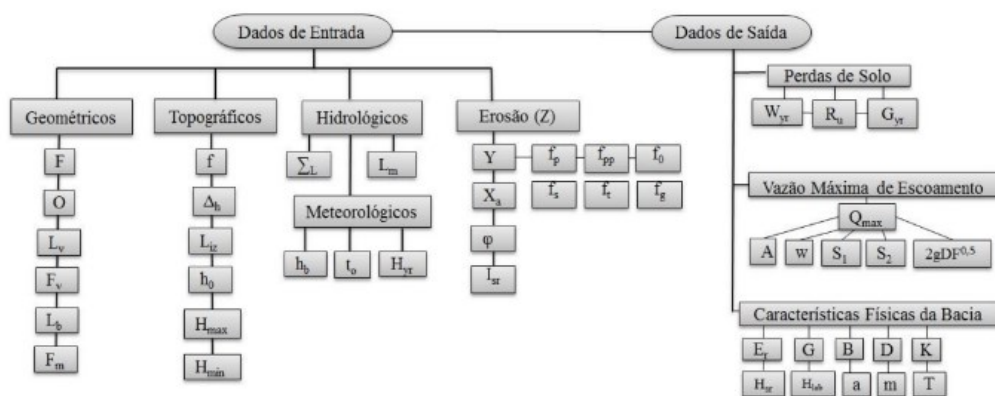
Dados de Entrada

Dados de Saída

Geométricos

$F$

$O$

$L_v$

$F_v$

$L_b$

$F_m$

Topográficos

$f$

$\Delta_b$

$L_{iz}$

$ħ_0$

$H_{max}$

$H_{min}$

Hidrológicos

$\sum L$

$L_m$

Meteorológicos

$h_b$

$t_o$

$H_{yr}$

Erosão (Z)

$Y$

$X_a$

$\varphi$

$I_{sr}$

$f_p$

$f_{pp}$

$f_0$

$f_s$

$f_t$

$f_g$

Perdas de Solo

$W_{yr}$

$R_u$

$G_{yr}$

Vazão Máxima de Escoamento

$Q_{max}$

$A$

$w$

$S_1$

$S_2$

$2gDF^{0,5}$

Características Físicas da Bacia

$E_r$

$G$

$B$

$D$

$K$

$H_{sr}$

$H_{leb}$

$a$

$m$

$T$